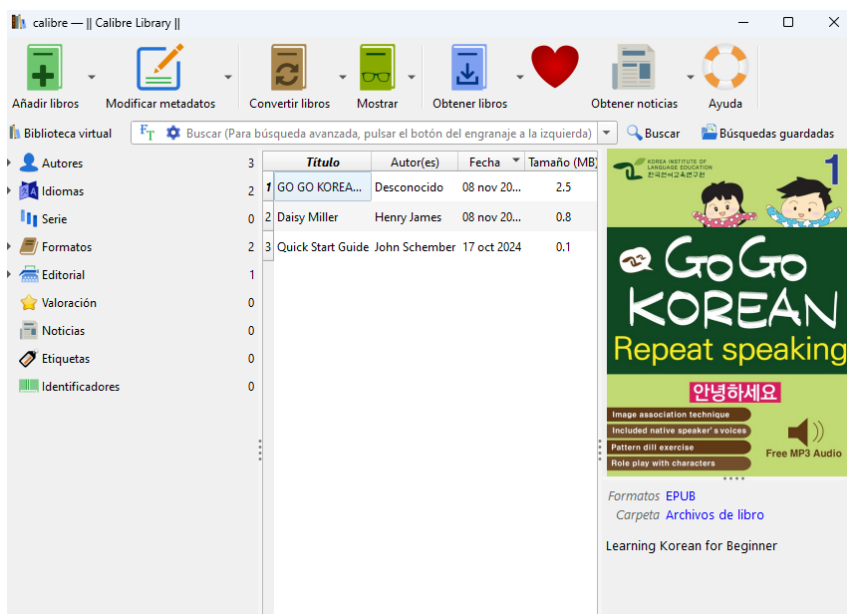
calibre — || Calibre Library ||

Añadir libros
Modificar metadatos
Convertir libros
Mostrar
Obtener libros
Obtener noticias
Ayuda

Biblioteca virtual
Buscar (Para búsqueda avanzada, pulsar el botón del engranaje a la izquierda)
Buscar
Búsquedas guardadas

| | |
|---|---|
| Autores | 3 |
| Idiomas | 2 |
| Serie | 0 |
| Formatos | 2 |
| Editorial | 1 |
| Valoración | 0 |
| Noticias | 0 |
| Etiquetas | 0 |
| Identificadores | 0 |

| | Título | Autor(es) | Fecha | Tamaño (MB) |
|---|---|---|---|---|
| 1 | GO GO KOREA... | Desconocido | 08 nov 20... | 2.5 |
| 2 | Daisy Miller | Henry James | 08 nov 20... | 0.8 |
| 3 | Quick Start Guide | John Schember | 17 oct 2024 | 0.1 |

KOREA INSTITUTE OF LANGUAGE EDUCATION
한국언어교육연구원
1
GO GO KOREAN
Repeat speaking
안녕하세요
Image association technique
Included native speaker's voices
Pattern dill exercise
Role play with characters
Free MP3 Audio

Formatos EPUB
Carpeta Archivos de libro

Learning Korean for Beginner